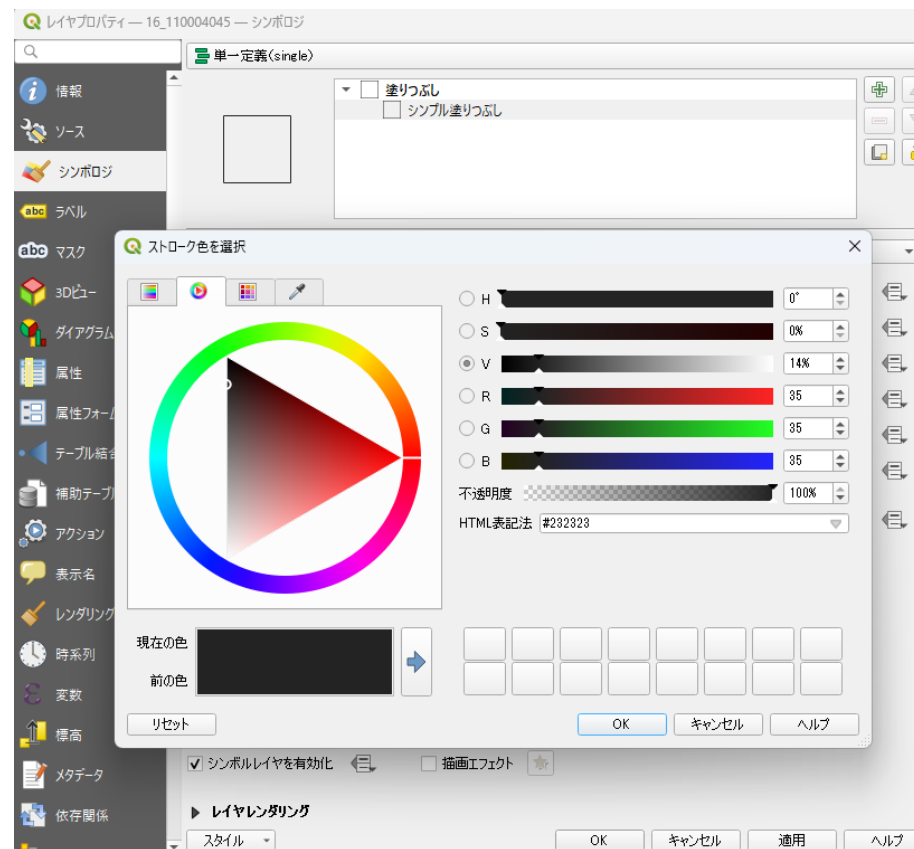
レイヤプロパティ — 16_110004045 — シンボロジ

単一定義(single)

情報
ソース
シンボロジ
ラベル
マスク
3Dビュー
ダイアグラム
属性
属性フォーム
テーブル結合
補助テーブル
アクション
表示名
レンダリング
時系列
変数
標高
メタデータ
依存関係

塗りつぶし
シンプル塗りつぶし

ストローク色を選択

H 0°
S 0%
V 14%
R 35
G 35
B 35
不透明度 100%
HTML表記法 #232323

現在の色
前の色

リセット
OK
キャンセル
ヘルプ

シンボルレイヤを有効化
描画エフェクト

レイヤレンダリング

スタイル
OK
キャンセル
適用
ヘルプ